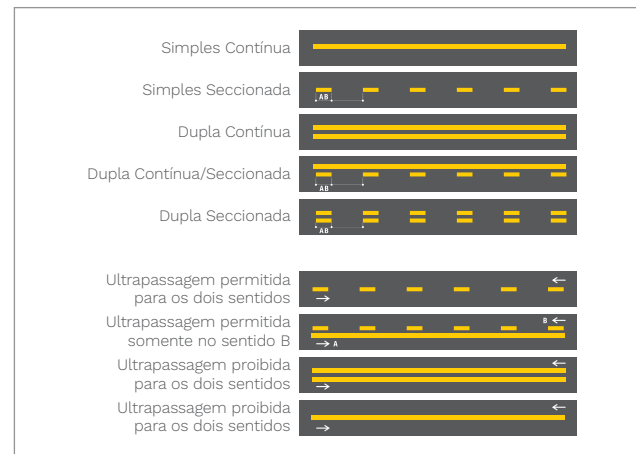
Simples Contínua

Simples Seccionada
A B

Dupla Contínua

Dupla Contínua/Seccionada
A B

Dupla Seccionada
A B

Ultrapassagem permitida para os dois sentidos
←
→

Ultrapassagem permitida somente no sentido B
B ←
→ A

Ultrapassagem proibida para os dois sentidos
←
→

Ultrapassagem proibida para os dois sentidos
←
→